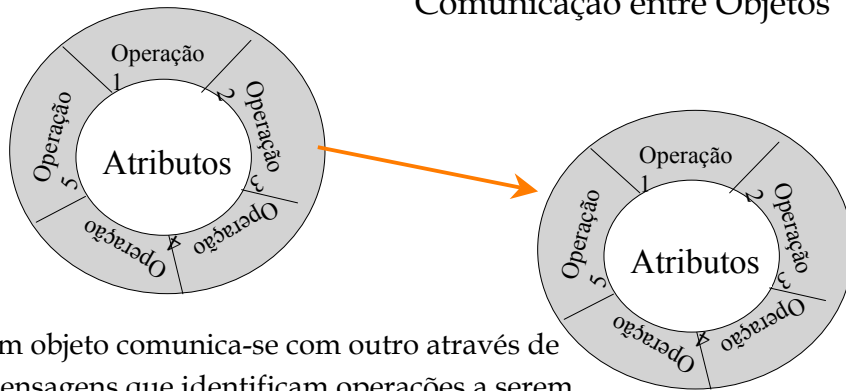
Comunicação entre Objetos

Operação 1
Operação 2
Operação 3
Operação 4
Operação 5
Atributos

Operação 1
Operação 2
Operação 3
Operação 4
Operação 5
Atributos

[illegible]m objeto comunica-se com outro através de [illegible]ensagens que identificam operações a serem